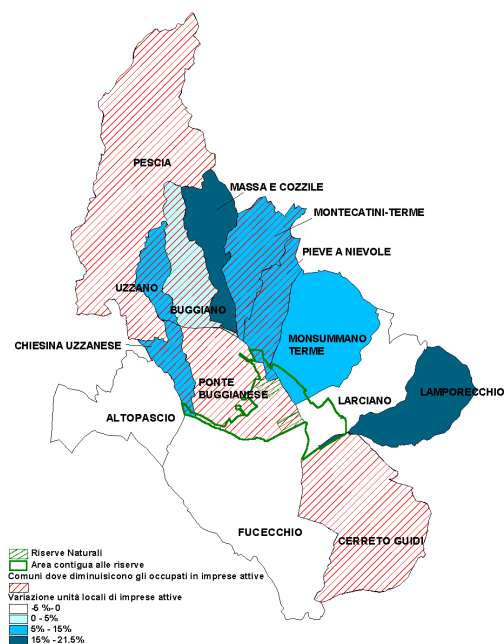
PESCIA
MASSA E COZZILE
MONTECATINI-TERME
PIEVE A NIEVOLE
UZZANO
BUGGIANO
MONSUMMANO TERME
CHIESINA UZZANESE
PONTE BUGGIANESE
LARCIANO
LAMPORECCHIO
ALTOPASCIO
FUCECCHIO
CERRETO GUIDI

Riserve Naturali
Area contigua alle riserve
Comuni dove diminuiscono gli occupati in imprese attive
Variazione unità locali di imprese attive
-6 %- 0
0 - 5%
5% - 15%
15% - 21,5%